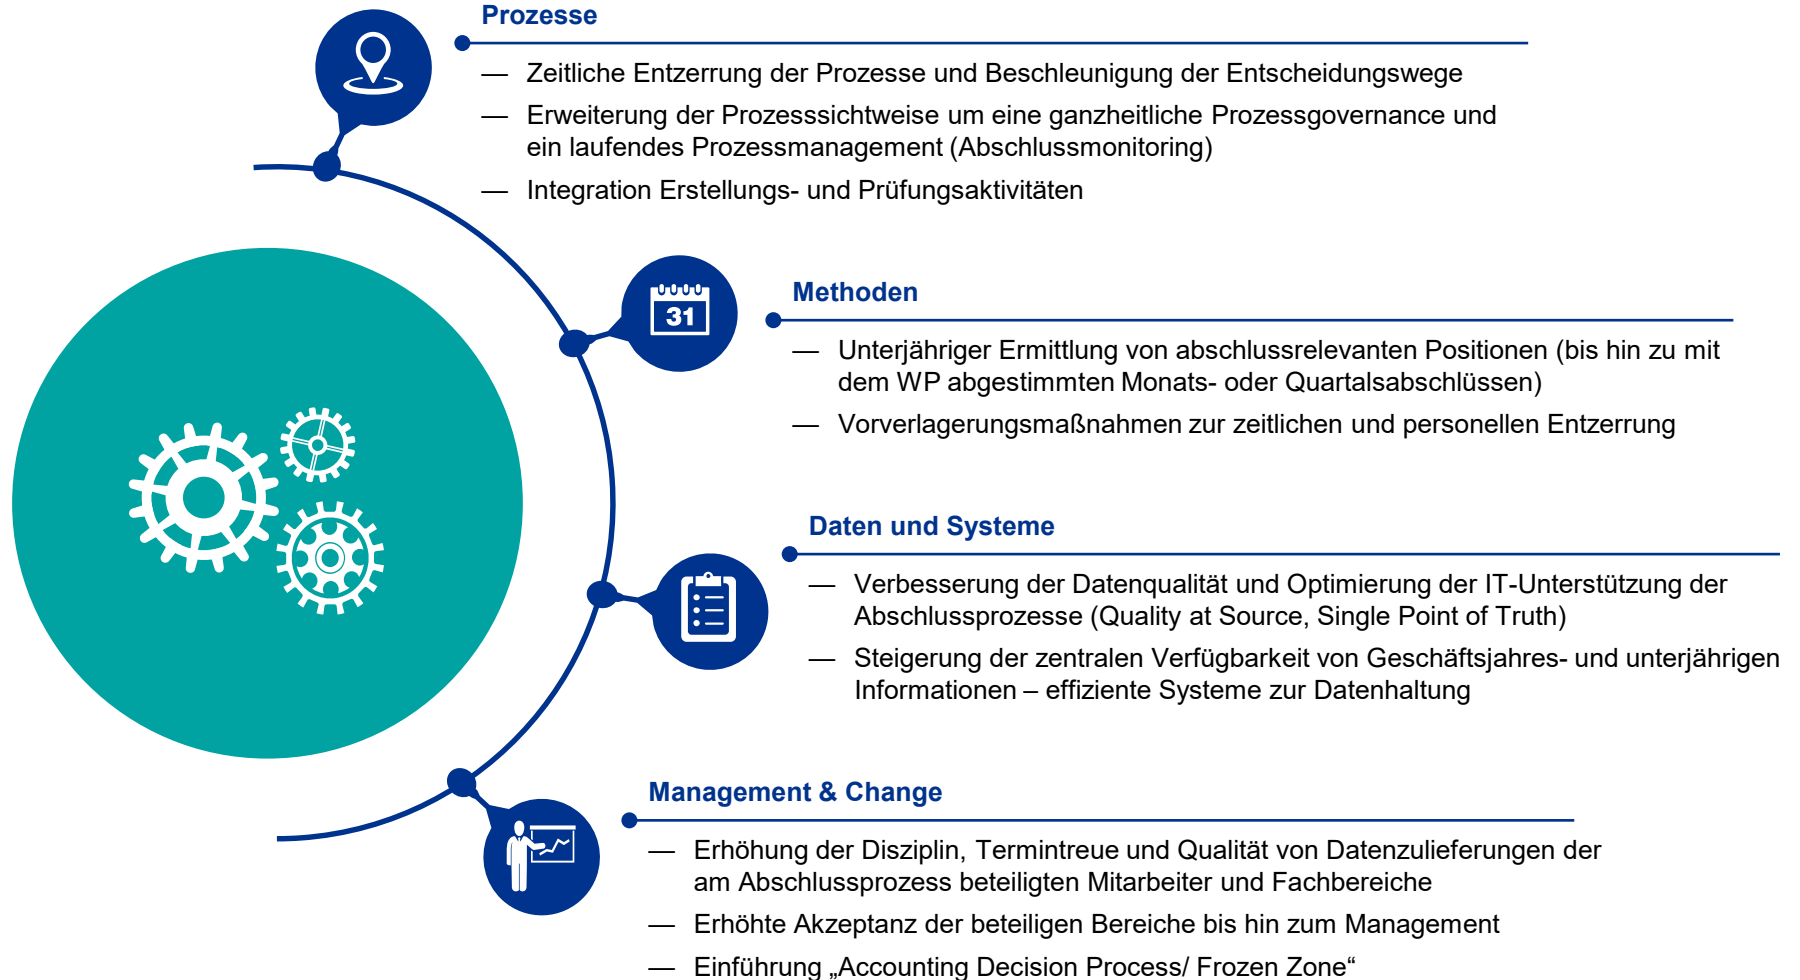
31

Prozesse

— Zeitliche Entzerrung der Prozesse und Beschleunigung der Entscheidungswege

— Erweiterung der Prozesssichtweise um eine ganzheitliche Prozessgovernance und ein laufendes Prozessmanagement (Abschlussmonitoring)

— Integration Erstellungs- und Prüfungsaktivitäten

Methoden

— Unterjähriger Ermittlung von abschlussrelevanten Positionen (bis hin zu mit dem WP abgestimmten Monats- oder Quartalsabschlüssen)

— Vorverlagerungsmaßnahmen zur zeitlichen und personellen Entzerrung

Daten und Systeme

— Verbesserung der Datenqualität und Optimierung der IT-Unterstützung der Abschlussprozesse (Quality at Source, Single Point of Truth)

— Steigerung der zentralen Verfügbarkeit von Geschäftsjahres- und unterjährigen Informationen – effiziente Systeme zur Datenhaltung

Management & Change

— Erhöhung der Disziplin, Termintreue und Qualität von Datenzulieferungen der am Abschlussprozess beteiligten Mitarbeiter und Fachbereiche

— Erhöhte Akzeptanz der beteiligen Bereiche bis hin zum Management

— Einführung „Accounting Decision Process/ Frozen Zone“